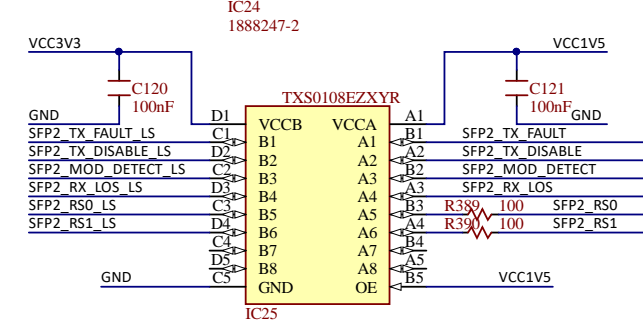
IC24
1888247-2

VCC3V3
C120
100nF
GND

VCC1V5
C121
100nF
GND

TXS0108EZXYR
D1 VCCB
C1 B1
D2 B2
C2 B3
D3 B4
C3 B5
D4 B6
C4 B7
D5 B8
C5 GND

VCCA A1
A1 B1
A2 A2
A3 B2
A4 A3
A5 B3
A6 A4
A7 B4
A8 A5
OE B5

IC25

SFP2_TX_FAULT_LS
SFP2_TX_DISABLE_LS
SFP2_MOD_DETECT_LS
SFP2_RX_LOS_LS
SFP2_RS0_LS
SFP2_RS1_LS
GND

SFP2_TX_FAULT
SFP2_TX_DISABLE
SFP2_MOD_DETECT
SFP2_RX_LOS
R389 100 SFP2_RS0
R390 100 SFP2_RS1
VCC1V5